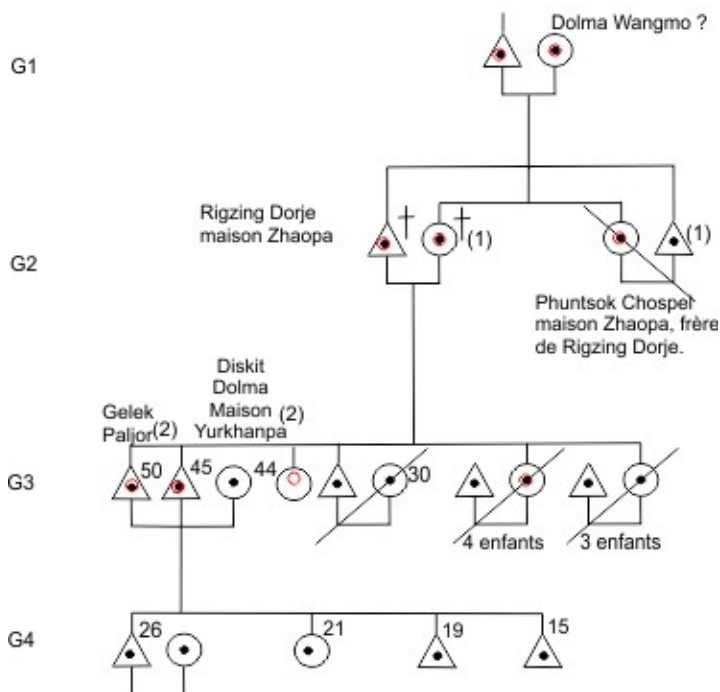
Dolma Wangmo ?

G1

Rigzing Dorje maison Zhaopa

(1)

(1)

G2

Phuntsok Chospel maison Zhaopa, frère de Rigzing Dorje.

Diskit Dolma Maison Yurkhanpa (2)

Gelek Paljor (2)

G3

50

45

44

30

4 enfants

3 enfants

G4

26

21

19

15